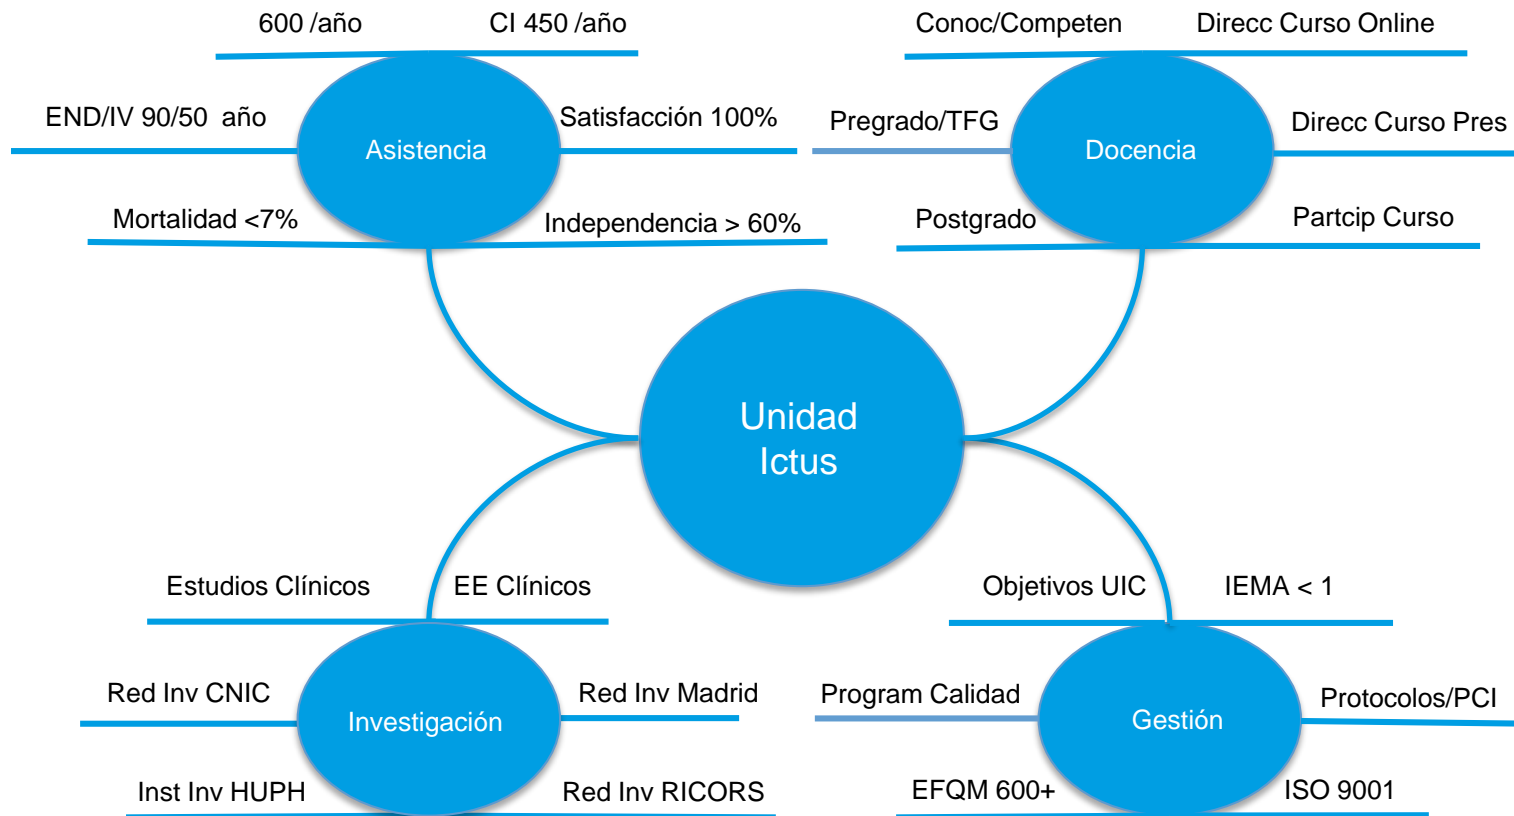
600 /año
CI 450 /año
END/IV 90/50 año
Asistencia
Satisfacción 100%
Mortalidad <7%
Independencia > 60%

Conoc/Competen
Direcc Curso Online
Pregrado/TFG
Docencia
Direcc Curso Pres
Postgrado
Partcip Curso

Unidad Ictus

Estudios Clínicos
EE Clínicos
Red Inv CNIC
Investigación
Red Inv Madrid
Inst Inv HUPH
Red Inv RICORS

Objetivos UIC
IEMA < 1
Program Calidad
Gestión
Protocolos/PCI
EFQM 600+
ISO 9001